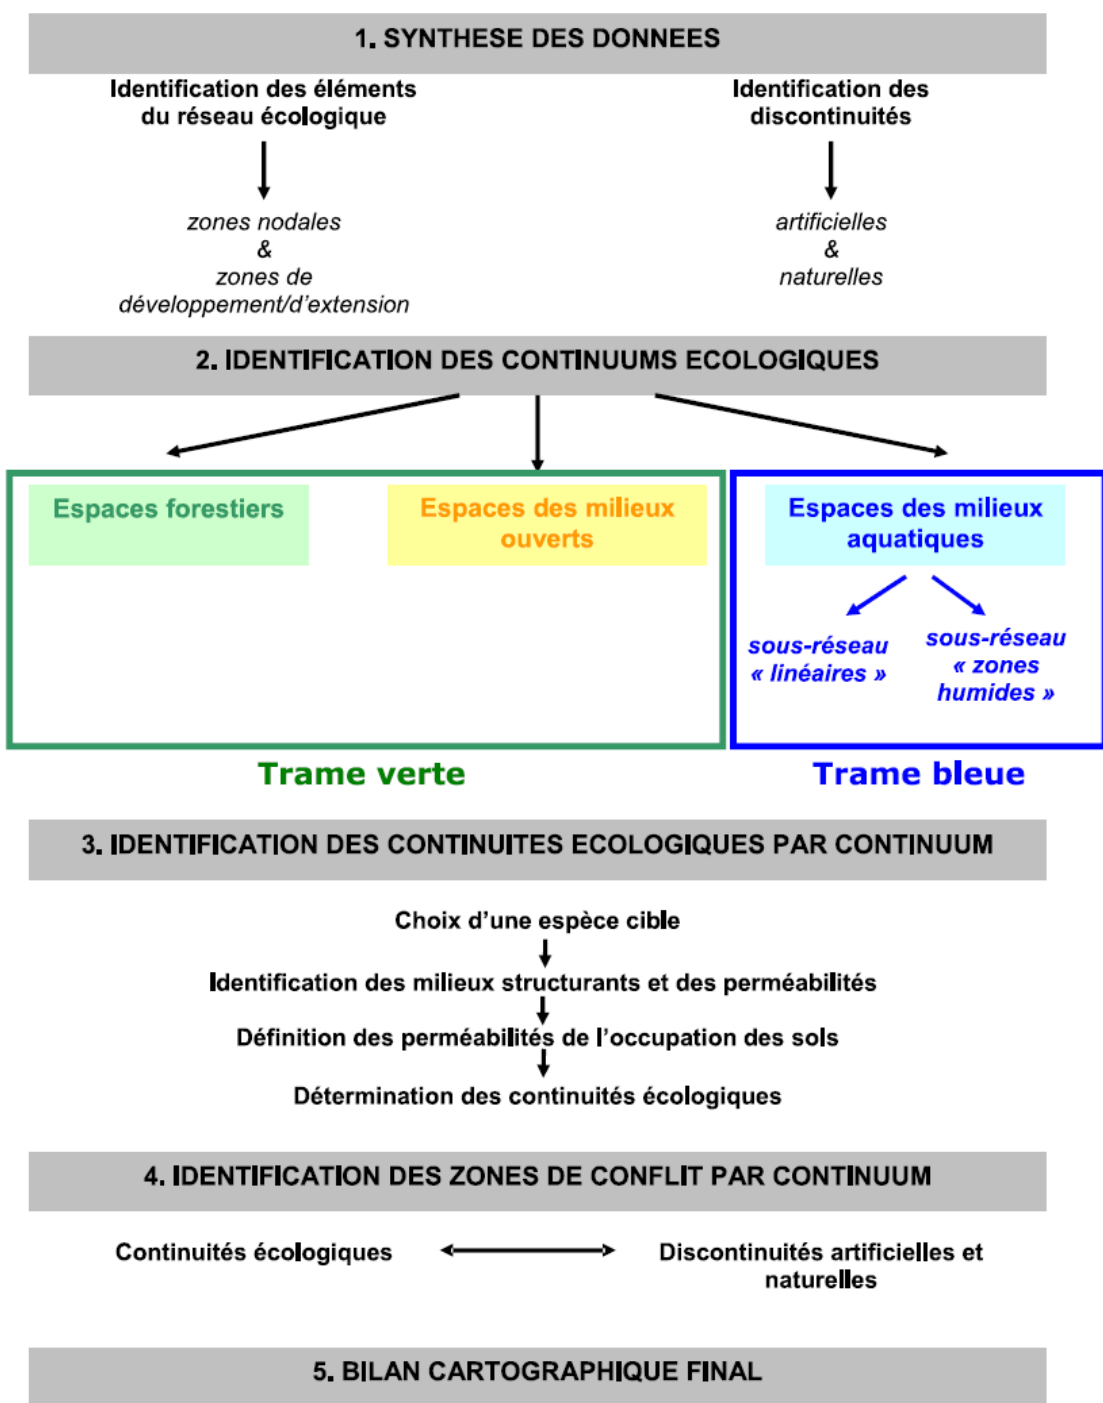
1. SYNTHESE DES DONNEES

Identification des éléments du réseau écologique

zones nodales
&
zones de développement/d'extension

Identification des discontinuités

artificielles
&
naturelles

2. IDENTIFICATION DES CONTINUUMS ECOLOGIQUES

Espaces forestiers

Espaces des milieux ouverts

Espaces des milieux aquatiques

sous-réseau « linéaires »

sous-réseau « zones humides »

Trame verte

Trame bleue

3. IDENTIFICATION DES CONTINUITES ECOLOGIQUES PAR CONTINUUM

Choix d'une espèce cible

Identification des milieux structurants et des perméabilités

Définition des perméabilités de l'occupation des sols

Détermination des continuités écologiques

4. IDENTIFICATION DES ZONES DE CONFLIT PAR CONTINUUM

Continuités écologiques

Discontinuités artificielles et naturelles

5. BILAN CARTOGRAPHIQUE FINAL